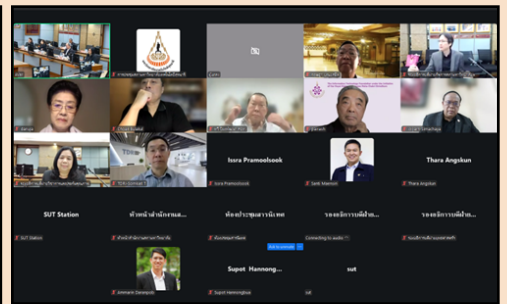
Isara Pramoolsook

Thara Angskun

SUT Station

หัวหน้าสำนักงานมหาวิทยาล...

ห้องประชุมสารนิเทศ

รองอธิการบดีฝ่าย...

รองอธิการบดีฝ่าย...

Supot Hannong...

sut

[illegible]

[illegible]

Isara Pramoolsook

Sanit Akesin

Thara Angskun

SUT Station

Connecting to audio

Supot Hannongbua

sut